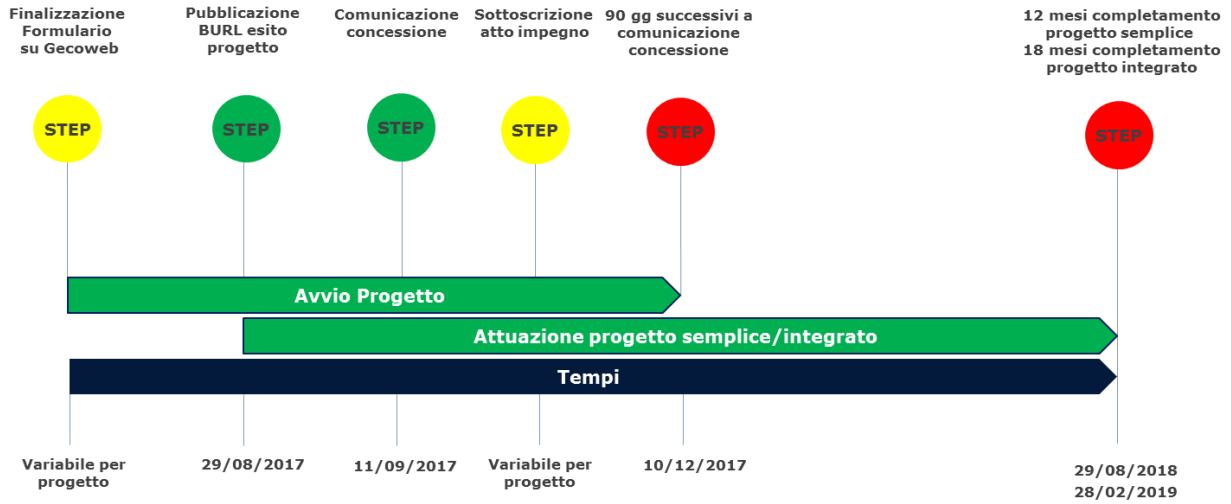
Finalizzazione Formulario su Gecoweb

Pubblicazione BURL esito progetto

Comunicazione concessione

Sottoscrizione atto impegno

90 gg successivi a comunicazione concessione

12 mesi completamento progetto semplice
18 mesi completamento progetto integrato

STEP

STEP

STEP

STEP

STEP

STEP

Avvio Progetto

Attuazione progetto semplice/integrato

Tempi

Variabile per progetto

29/08/2017

11/09/2017

Variabile per progetto

10/12/2017

29/08/2018
28/02/2019